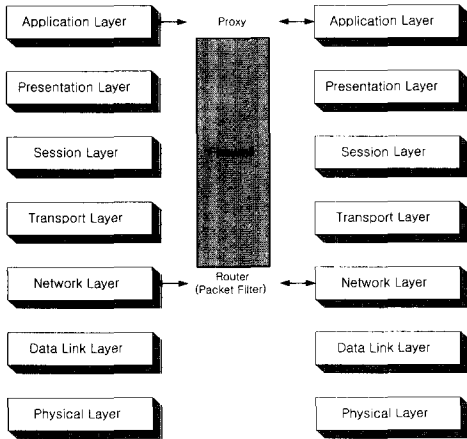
Application Layer

Proxy

Application Layer

Presentation Layer

Presentation Layer

Session Layer

Session Layer

Transport Layer

Transport Layer

Network Layer

Router
(Packet Filter)

Network Layer

Data Link Layer

Data Link Layer

Physical Layer

Physical Layer